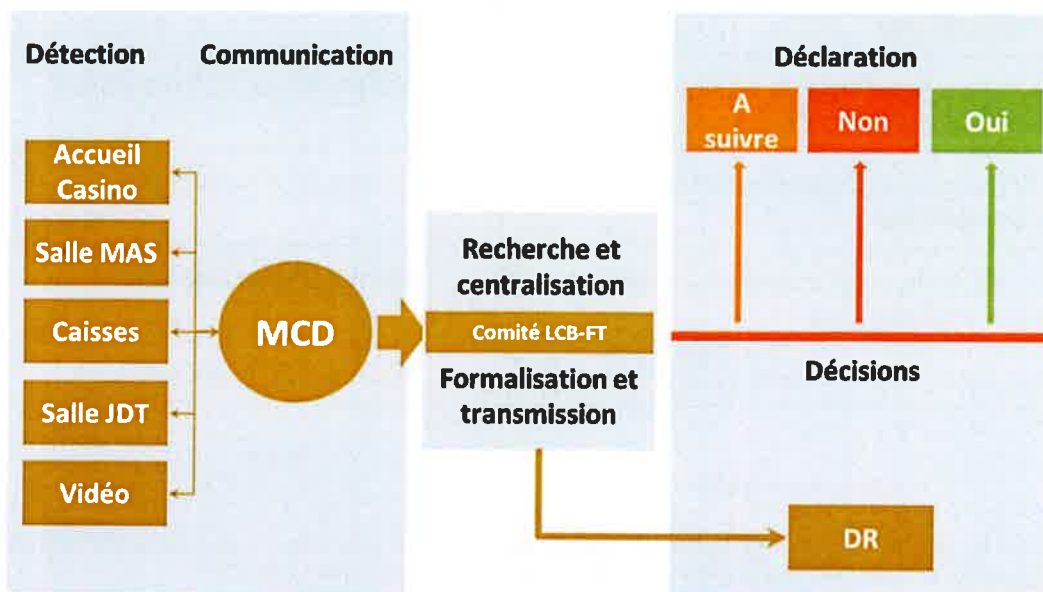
Détection

Communication

Accueil Casino

Salle MAS

Caisses

Salle JDT

Vidéo

MCD

Recherche et centralisation

Comité LCB-FT

Formalisation et transmission

Déclaration

A suivre

Non

Oui

Décisions

DR